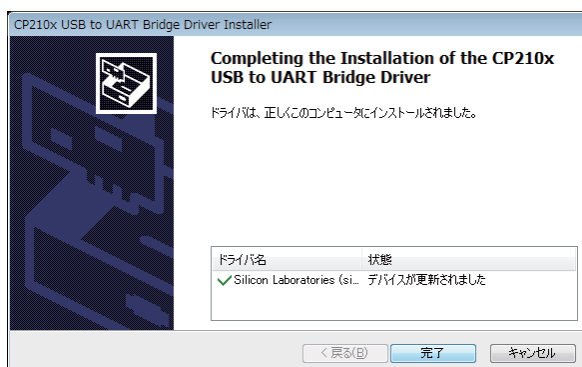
CP210x USB to UART Bridge Driver Installer

Completing the Installation of the CP210x USB to UART Bridge Driver

ドライバは、正しくこのコンピュータにインストールされました。

| ドライバ名 | 状態 |
|---|---|
| Silicon Laboratories (si... | デバイスが更新されました |

< 戻る(B)
完了
キャンセル